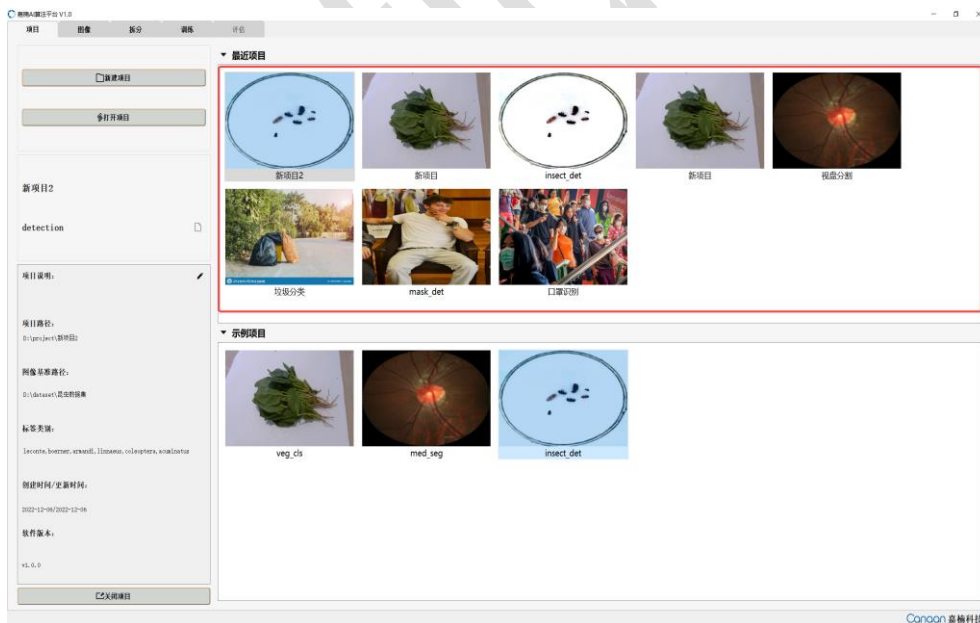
嘉楠AI算法平台 V1.0

项目 图像 拆分 训练 评估

新建项目

打开项目

新项目2

detection

项目说明:

项目路径:
D:\project\新项目2

图像基准路径:
D:\dataset\昆虫数据集

标签类别:
leconte,boerner,armandi,linnaeus,coleoptera,acuminatus

创建时间/更新时间:
2022-12-06/2022-12-06

软件版本:
v1.0.0

关闭项目

▼ 最近项目

新项目2

新项目

insect_det

新项目

视盘分割

垃圾分类

mask_det

口罩识别

▼ 示例项目

veg_cls

med_seg

insect_det

Canaan 嘉楠科技